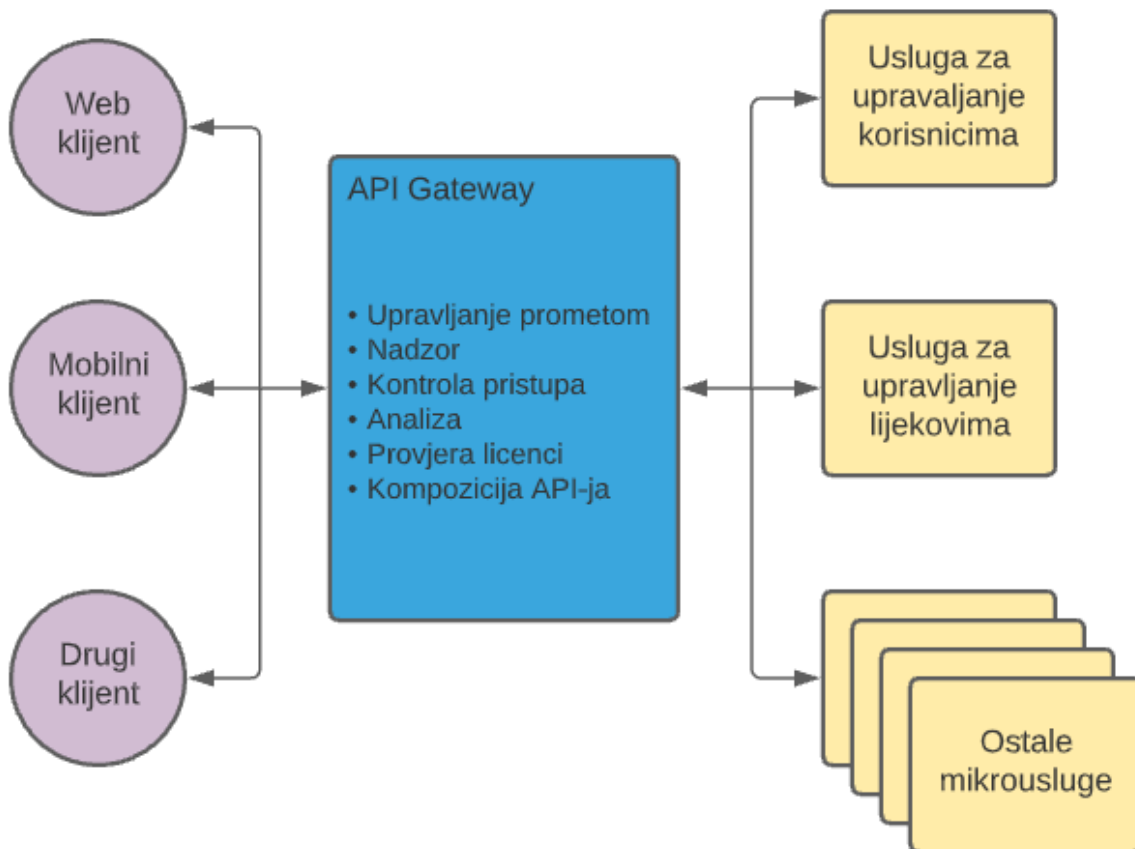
Web klijent

Mobilni klijent

Drugi klijent

API Gateway

• Upravljanje prometom
• Nadzor
• Kontrola pristupa
• Analiza
• Provjera licenci
• Kompozicija API-ja

Usluga za upravaljanje korisnicima

Usluga za upravljanje lijekovima

Ostale mikrousluge